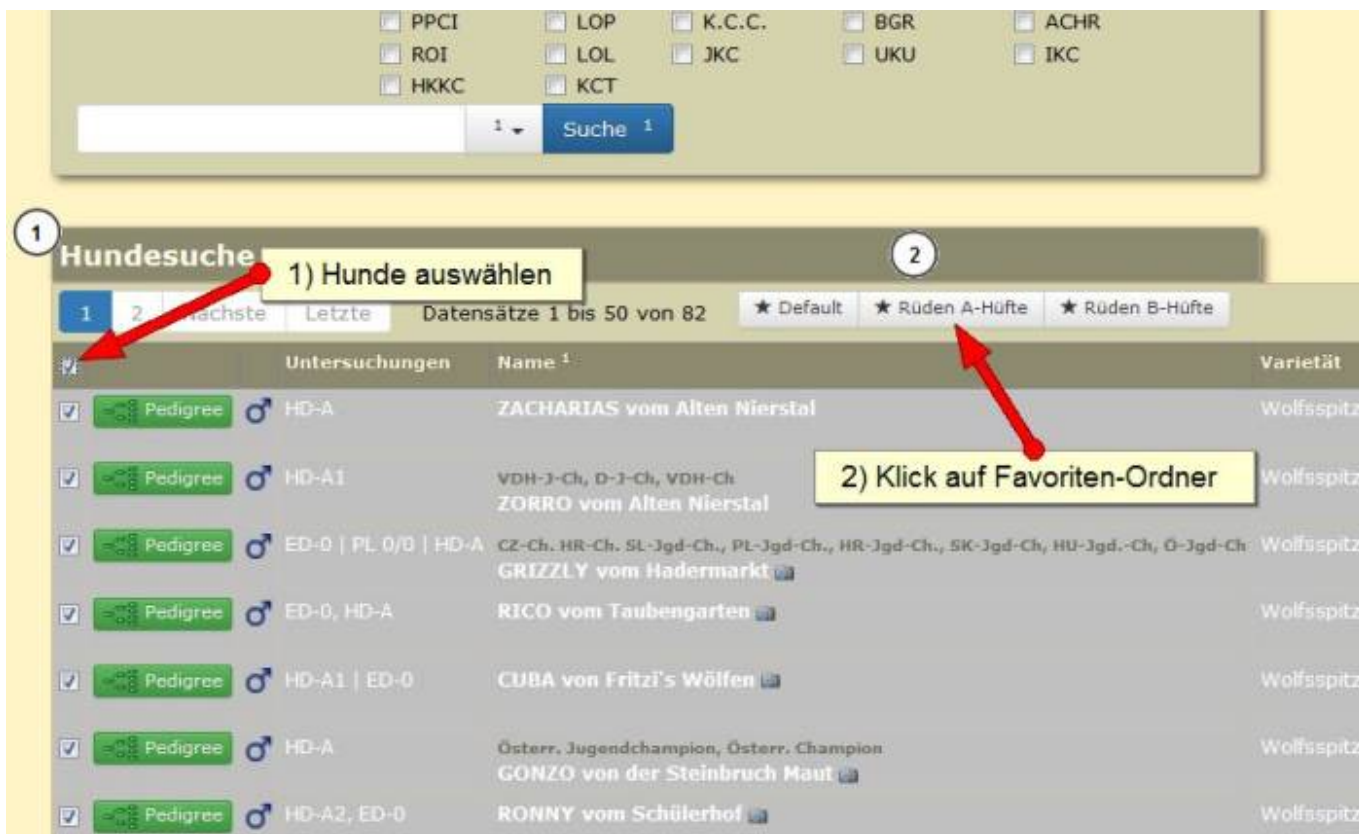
PPCI LOP K.C.C. BGR ACHR
ROI LOL JKC UKU IKC
HKKC KCT

1 Suche 1

1

Hundesuche

1) Hunde auswählen

2

1 2 Nächste Letzte Datensätze 1 bis 50 von 82 ★ Default ★ Rüden A-Hüfte ★ Rüden B-Hüfte

| | | | Untersuchungen | Name 1 | Varietät |
|---|---|---|---|---|---|
| | Pedigree | ♂ | HD-A | ZACHARIAS vom Alten Nierstal | Wolfsspitz |
| | Pedigree | ♂ | HD-A1 | VDH-J-Ch, D-J-Ch, VDH-Ch ZORRO vom Alten Nierstal | Wolfsspitz |
| | Pedigree | ♂ | ED-0 \| PL 0/0 \| HD-A | CZ-Ch. HR-Ch. SL-Jgd-Ch., PL-Jgd-Ch., HR-Jgd-Ch., SK-Jgd-Ch, HU-Jgd.-Ch, Ö-Jgd-Ch GRIZZLY vom Hadermarkt | Wolfsspitz |
| | Pedigree | ♂ | ED-0, HD-A | RICO vom Taubengarten | Wolfsspitz |
| | Pedigree | ♂ | HD-A1 \| ED-0 | CUBA von Fritzi's Wölfen | Wolfsspitz |
| | Pedigree | ♂ | HD-A | Österr. Jugendchampion, Österr. Champion GONZO von der Steinbruch Maut | Wolfsspitz |
| | Pedigree | ♂ | HD-A2, ED-0 | RONNY vom Schülerhof | Wolfsspitz |

2) Klick auf Favoriten-Ordner